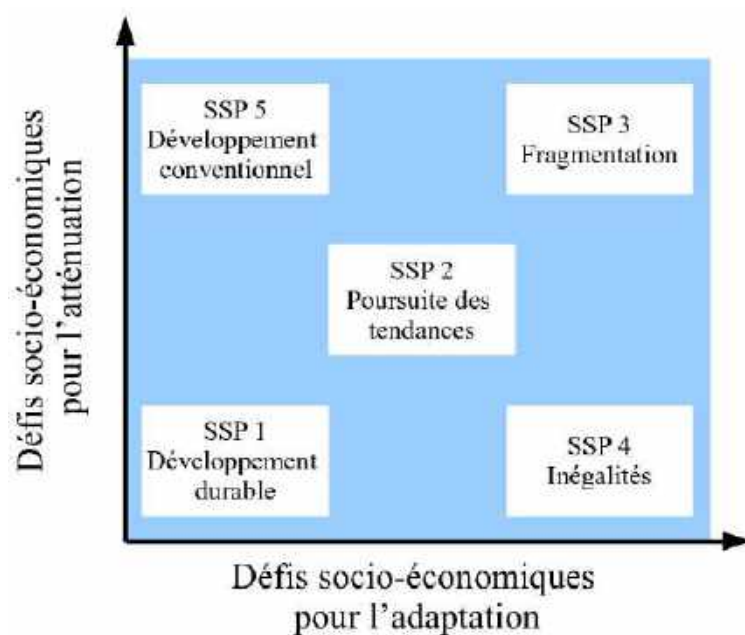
Défis socio-économiques pour l'atténuation

SSP 5
Développement conventionnel

SSP 3
Fragmentation

SSP 2
Poursuite des tendances

SSP 1
Développement durable

SSP 4
Inégalités

Défis socio-économiques pour l'adaptation